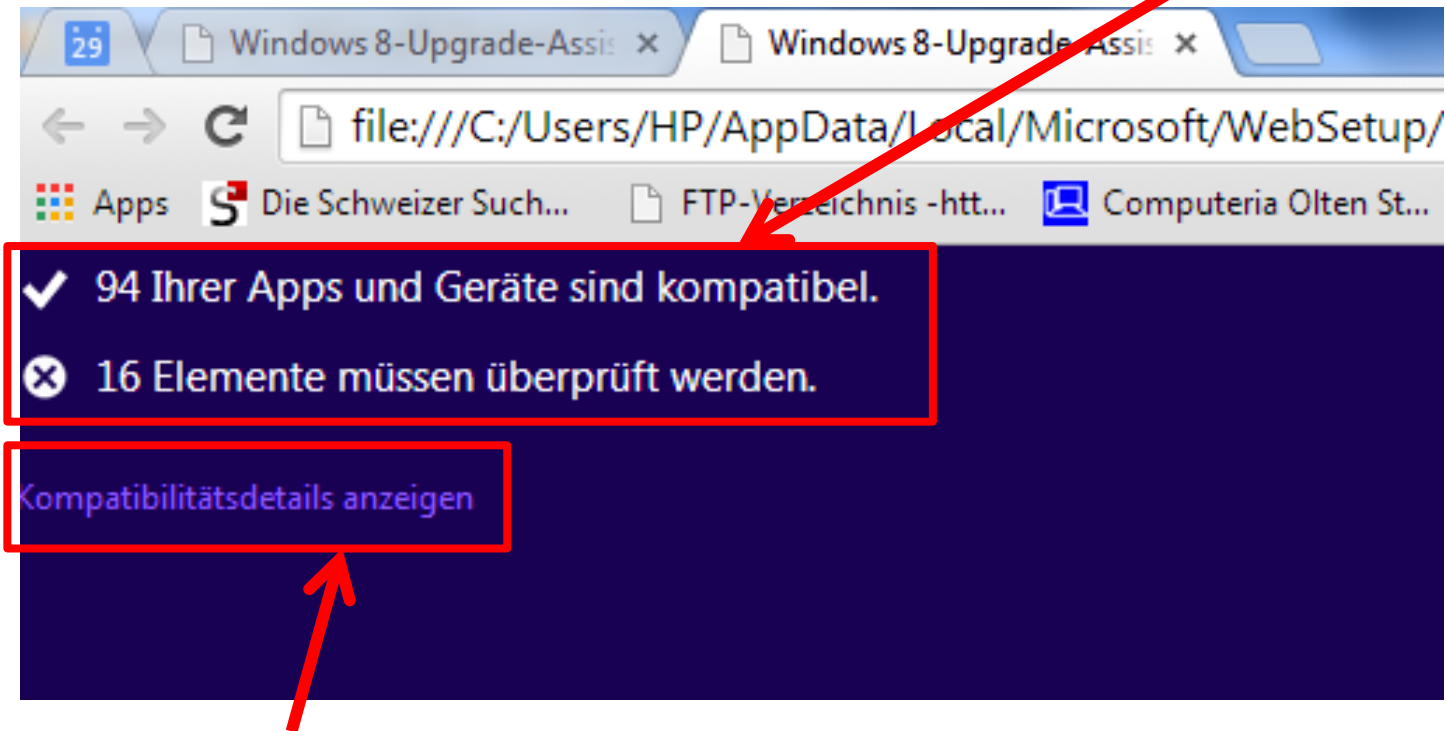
29 Windows 8-Upgrade-Assis × Windows 8-Upgrade-Assis ×

file:///C:/Users/HP/AppData/Local/Microsoft/WebSetup/

Apps Die Schweizer Such... FTP-Verzeichnis -htt... Computeria Olten St...

94 Ihrer Apps und Geräte sind kompatibel.

16 Elemente müssen überprüft werden.

Kompatibilitätsdetails anzeigen